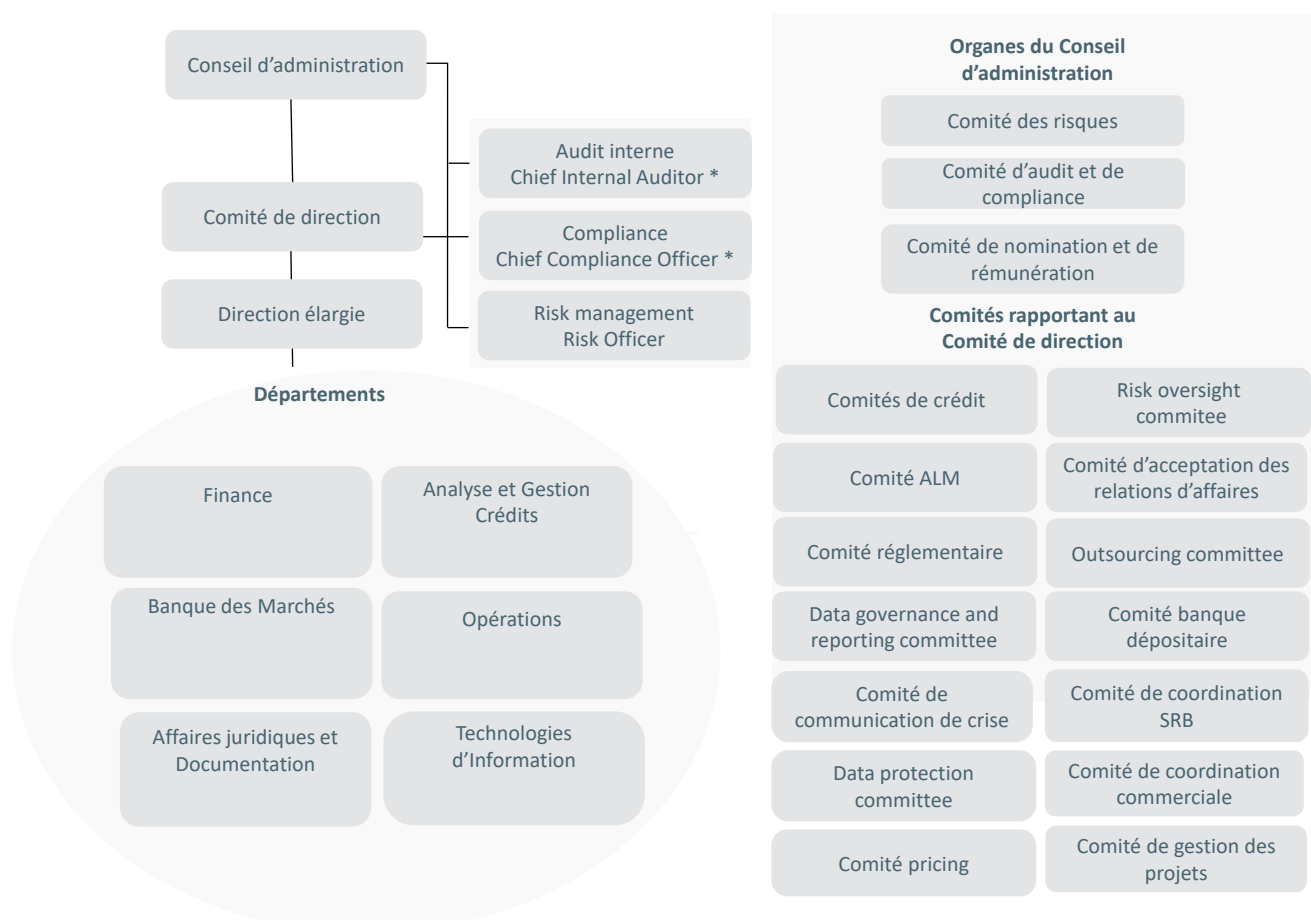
Conseil d'administration

Comité de direction

Direction élargie

Audit interne
Chief Internal Auditor *

Compliance
Chief Compliance Officer *

Risk management
Risk Officer

Départements

Finance

Analyse et Gestion Crédits

Banque des Marchés

Opérations

Affaires juridiques et Documentation

Technologies d'Information

Organes du Conseil d'administration

Comité des risques

Comité d'audit et de compliance

Comité de nomination et de rémunération

Comités rapportant au Comité de direction

Comités de crédit

Risk oversight commitee

Comité ALM

Comité d'acceptation des relations d'affaires

Comité réglementaire

Outsourcing committee

Data governance and reporting committee

Comité banque dépositaire

Comité de communication de crise

Comité de coordination SRB

Data protection committee

Comité de coordination commerciale

Comité pricing

Comité de gestion des projets